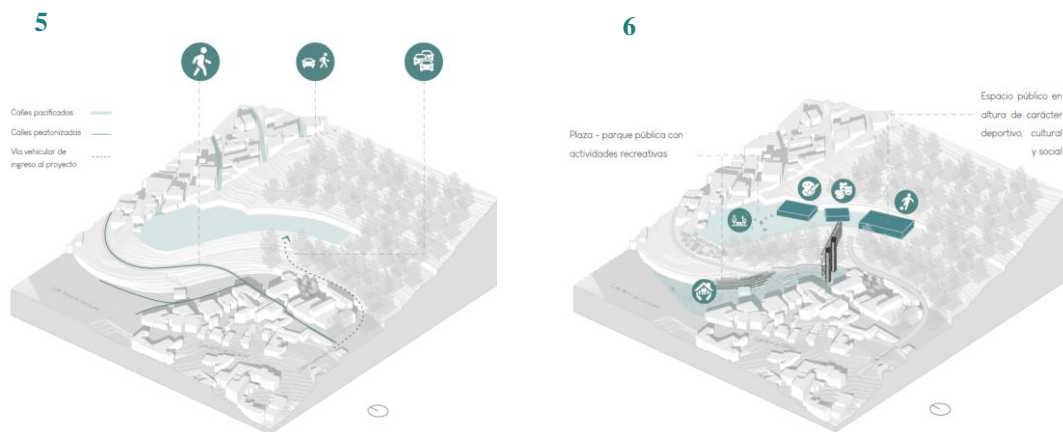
5

Calles pacificadas

Calles peatonizadas

Vía vehicular de ingreso al proyecto

6

Plaza - parque pública con actividades recreativas

Espacio público en altura de carácter deportivo, cultural y social